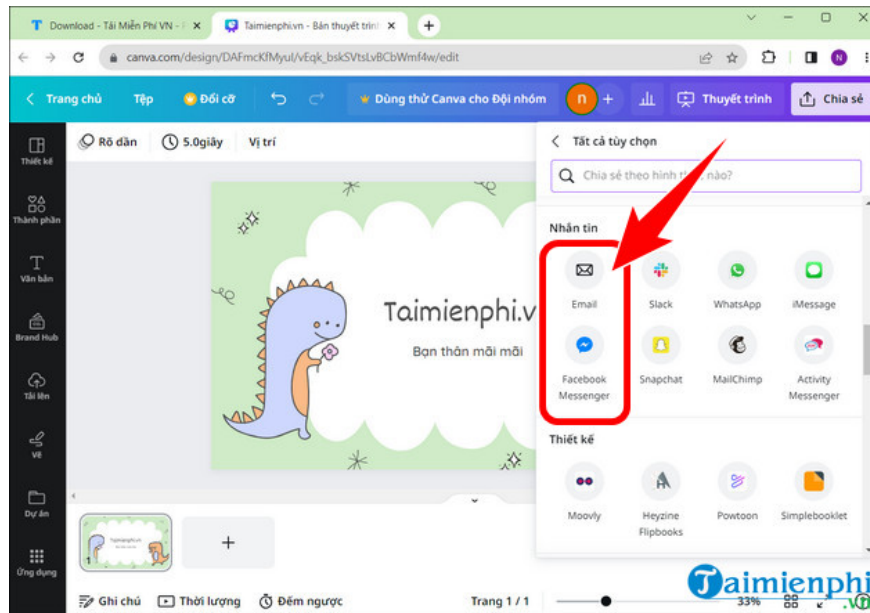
Download - Tải Miễn Phí VN - P
Taimienphi.vn - Bản thuyết trình
+
canva.com/design/DAFmcKfMyul/vEqk_bskSVtsLvBCbWmf4w/edit
N
Trang chủ
Tệp
Đổi cỡ
Dùng thử Canva cho Đội nhóm
n
+
Thuyết trình
Chia sẻ
Rõ dần
5.0giây
Vị trí
Thiết kế
Thành phần
Văn bản
Brand Hub
Tải lên
Vẽ
Dự án
Ứng dụng
Taimienphi.vn
Bạn thân mãi mãi
Tất cả tùy chọn
Chia sẻ theo hình thức nào?
Nhắn tin
Email
Slack
WhatsApp
iMessage
Facebook Messenger
Snapchat
MailChimp
Activity Messenger
Thiết kế
Moovly
Heyzine Flipbooks
Powtoon
Simplebooklet
+
1
Ghi chú
Thời lượng
Đếm ngược
Trang 1 / 1
33%
Taimienphi
.vn